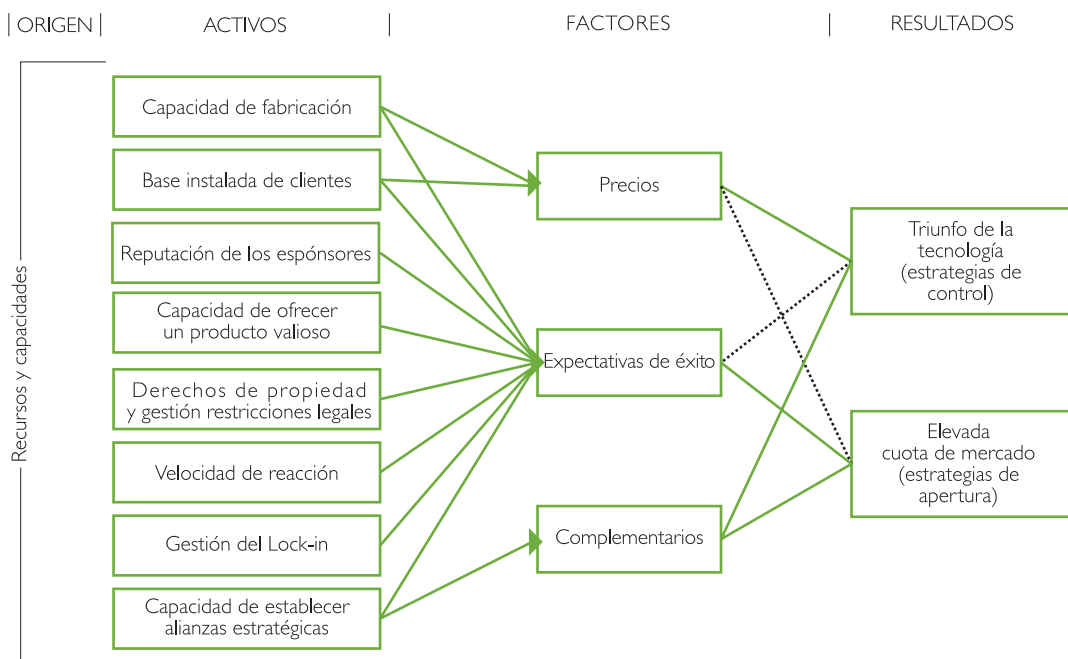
ORIGEN | ACTIVOS | FACTORES | RESULTADOS

Recursos y capacidades

Capacidad de fabricación

Base instalada de clientes

Reputación de los espónsores

Capacidad de ofrecer un producto valioso

Derechos de propiedad y gestión restricciones legales

Velocidad de reacción

Gestión del Lock-in

Capacidad de establecer alianzas estratégicas

Precios

Expectativas de éxito

Complementarios

Triunfo de la tecnología (estrategias de control)

Elevada cuota de mercado (estrategias de apertura)